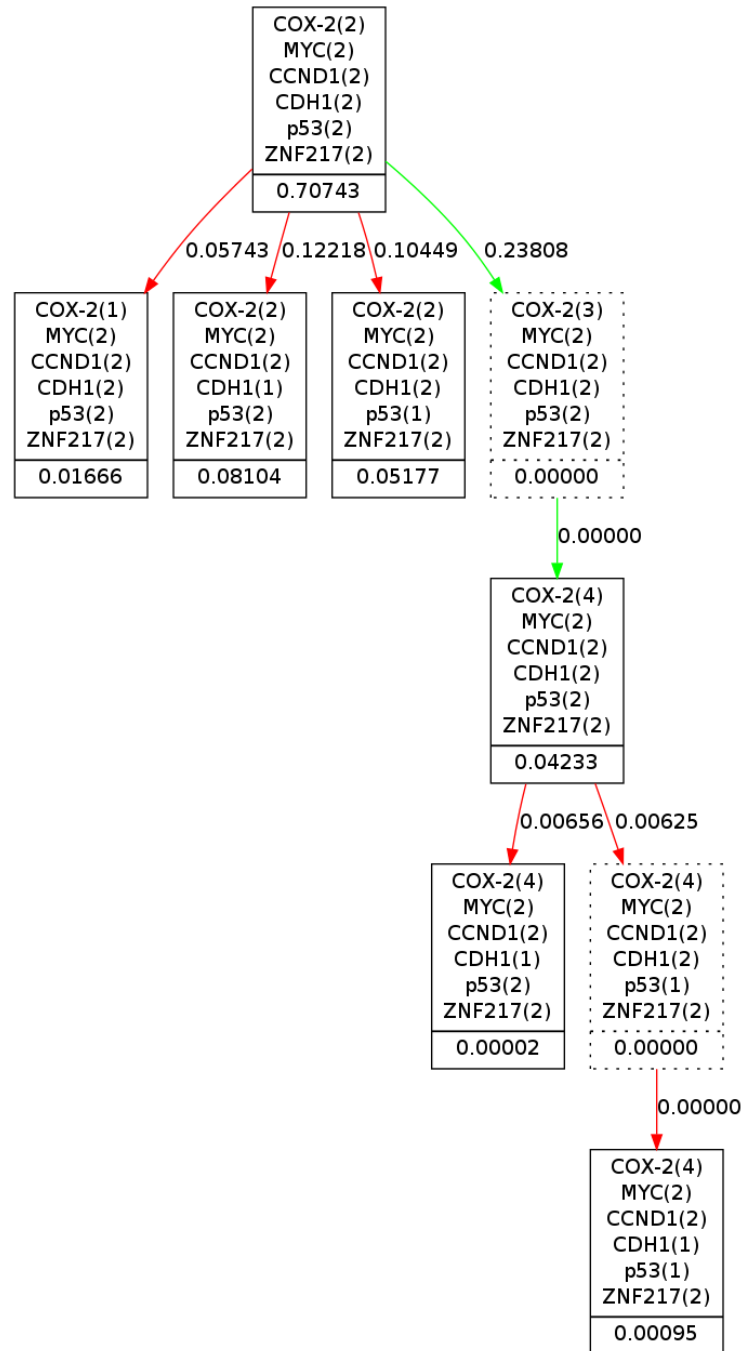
COX-2(2)
MYC(2)
CCND1(2)
CDH1(2)
p53(2)
ZNF217(2)
0.70743

0.05743 0.12218 0.10449 0.23808

COX-2(1)
MYC(2)
CCND1(2)
CDH1(2)
p53(2)
ZNF217(2)
0.01666

COX-2(2)
MYC(2)
CCND1(2)
CDH1(1)
p53(2)
ZNF217(2)
0.08104

COX-2(2)
MYC(2)
CCND1(2)
CDH1(2)
p53(1)
ZNF217(2)
0.05177

COX-2(3)
MYC(2)
CCND1(2)
CDH1(2)
p53(2)
ZNF217(2)
0.00000

0.00000

COX-2(4)
MYC(2)
CCND1(2)
CDH1(2)
p53(2)
ZNF217(2)
0.04233

0.00656 0.00625

COX-2(4)
MYC(2)
CCND1(2)
CDH1(1)
p53(2)
ZNF217(2)
0.00002

COX-2(4)
MYC(2)
CCND1(2)
CDH1(2)
p53(1)
ZNF217(2)
0.00000

0.00000

COX-2(4)
MYC(2)
CCND1(2)
CDH1(1)
p53(1)
ZNF217(2)
0.00095